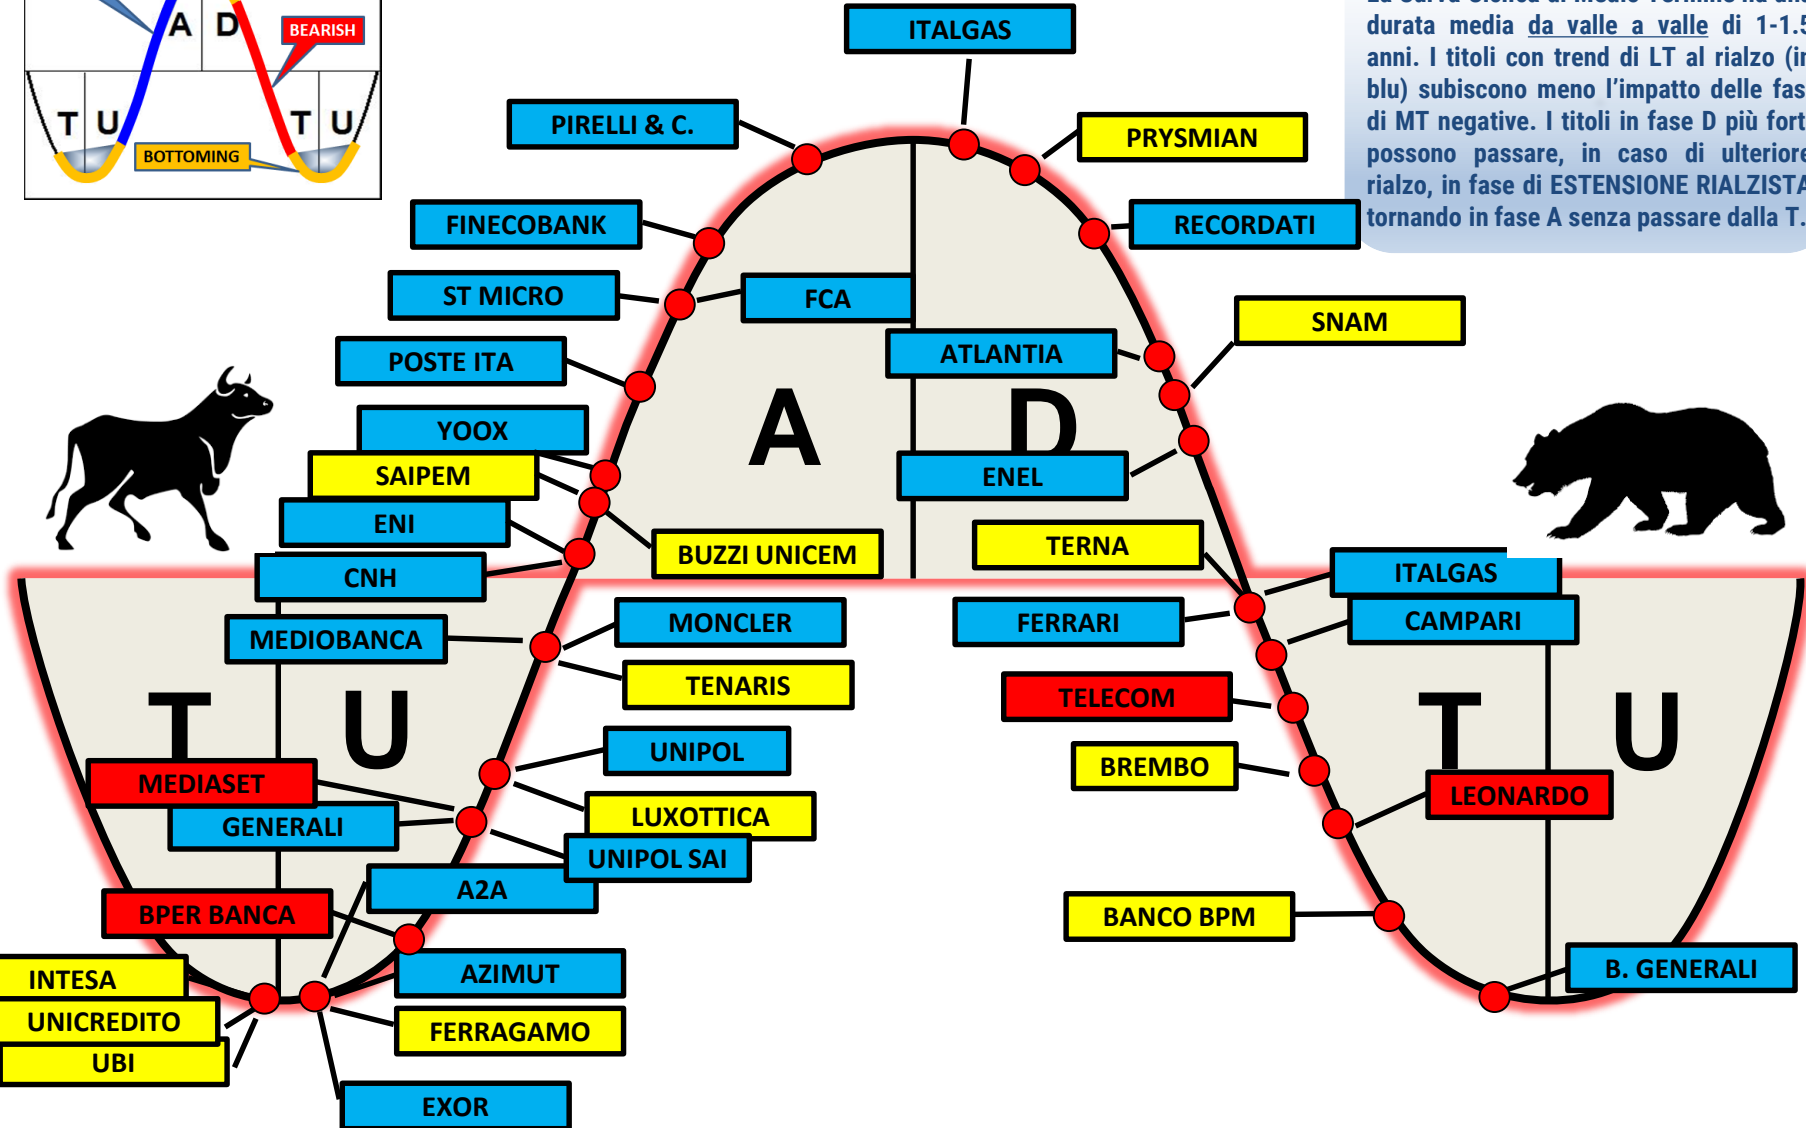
A D
BEARISH
T U
BOTTOMING
T U

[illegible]
durata media da valle a valle di 1-1.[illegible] anni. I titoli con trend di LT al rialzo (i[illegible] blu) subiscono meno l'impatto delle fas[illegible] di MT negative. I titoli in fase D più fort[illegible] possono passare, in caso di ulterior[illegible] rialzo, in fase di ESTENSIONE RIALZIST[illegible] tornando in fase A senza passare dalla T.

ITALGAS
PIRELLI & C.
PRYSMIAN
FINECOBANK
RECORDATI
ST MICRO
FCA
POSTE ITA
ATLANTIA
SNAM
YOOX
A
D
SAIPEM
ENEL
ENI
BUZZI UNICEM
TERNA
CNH
ITALGAS
MEDIOBANCA
MONCLER
FERRARI
CAMPARI
TENARIS
TELECOM
T
U
UNIPOL
BREMBO
T
U
MEDIASET
LUXOTTICA
LEONARDO
GENERALI
UNIPOL SAI
A2A
BPER BANCA
BANCO BPM
AZIMUT
INTESA
B. GENERALI
UNICREDITO
FERRAGAMO
UBI
EXOR